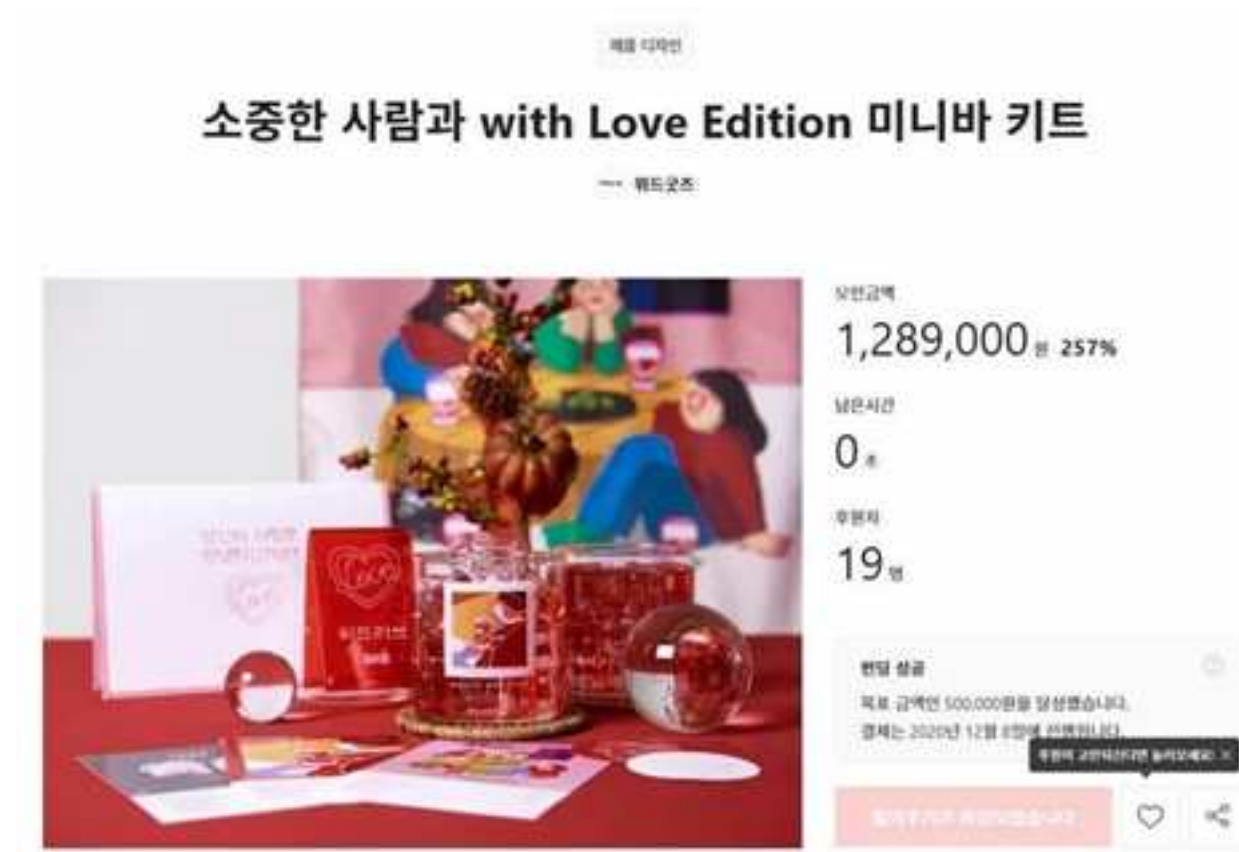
패션 디자인

소중한 사람과 with Love Edition 미니바 키트

위드굿즈

모인금액
1,289,000원 257%

남은시간
0초

후원자
19명

펀딩 성공
목표 금액인 500,000원을 달성했습니다.
결제는 2020년 12월 8일에 진행됩니다.

후원이 고민되신다면 눌러보세요! ×

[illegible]